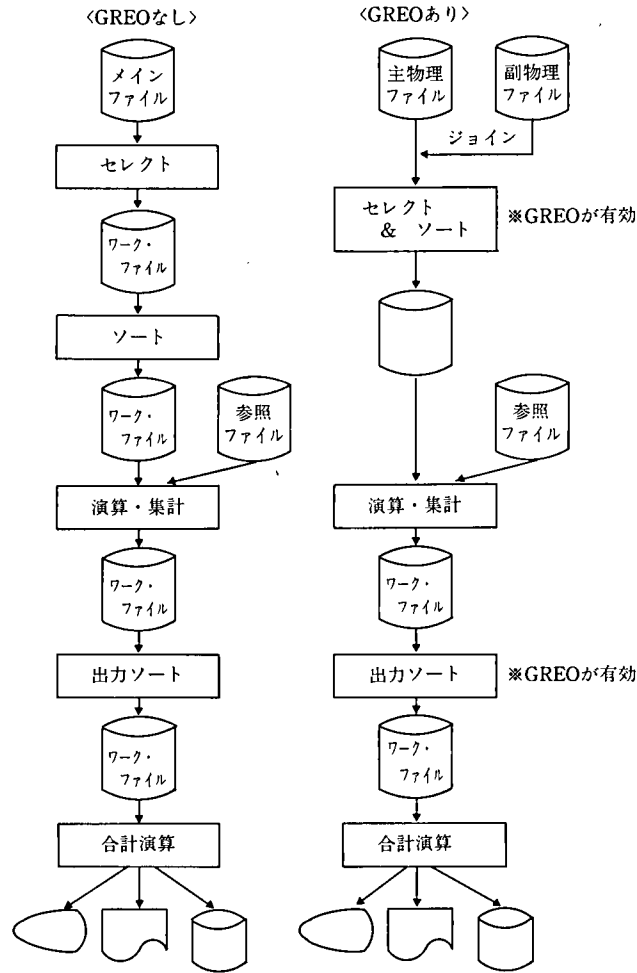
〈GREOなし〉

メイン ファイル

セレクト

ワーク・ ファイル

ソート

ワーク・ ファイル

参照 ファイル

演算・集計

ワーク・ ファイル

出力ソート

ワーク・ ファイル

合計演算

〈GREOあり〉

主物理 ファイル

副物理 ファイル

ジョイン

セレクト & ソート

※GREOが有効

参照 ファイル

演算・集計

ワーク・ ファイル

出力ソート

※GREOが有効

ワーク・ ファイル

合計演算